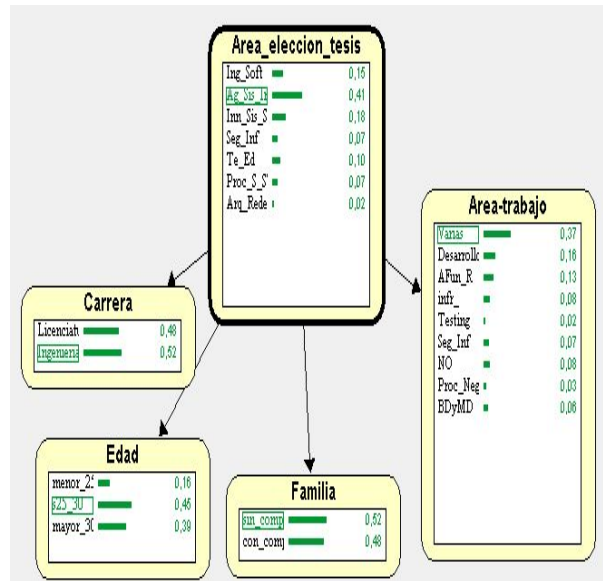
Area_eleccion_tesis
Ing_Soft 0,15
Ag_Sis_In 0,41
Inn_Sis_S 0,18
Seg_Inf 0,07
Te_Ed 0,10
Proc_S_S 0,07
Arq_Rede 0,02

Area-trabajo
Varias 0,37
Desarrollo 0,16
AFun_R 0,13
infr_ 0,08
Testing 0,02
Seg_Inf 0,07
NO 0,08
Proc_Neg 0,03
BDyMD 0,06

Carrera
Licenciat 0,48
Ingenieria 0,52

Edad
menor_25 0,16
s25_30 0,45
mayor_30 0,39

Familia
sin_comp 0,52
con_comp 0,48